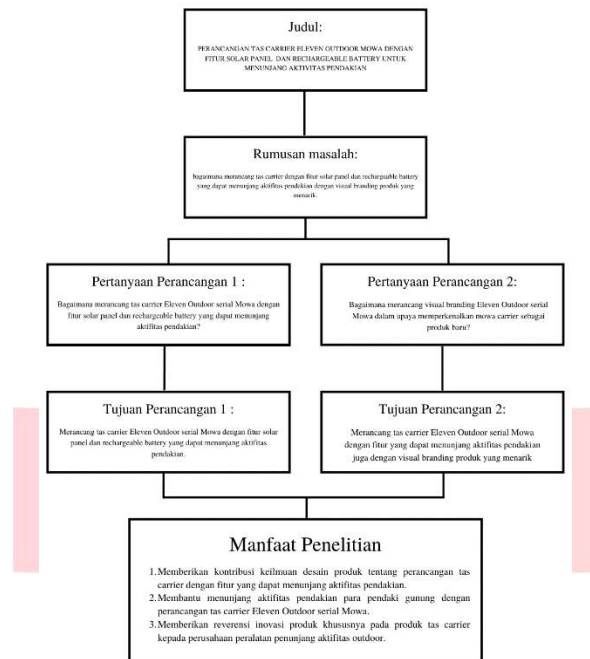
Judul:

PERANCANGAN TAS CARRIER ELEVEN OUTDOOR MOWA DENGAN FITUR SOLAR PANEL DAN RECHARGEABLE BATTERY UNTUK MENUNJANG AKTIVITAS PENDAKIAN

Rumusan masalah:

bagaimana merancang tas carrier dengan fitur solar panel dan rechargeable battery yang dapat menunjang aktifitas pendakian dengan visual branding produk yang menarik.

Pertanyaan Perancangan 1 :

Bagaimana merancang tas carrier Eleven Outdoor serial Mowa dengan fitur solar panel dan rechargeable battery yang dapat menunjang aktifitas pendakian?

Pertanyaan Perancangan 2:

Bagaimana merancang visual branding Eleven Outdoor serial Mowa dalam upaya memperkenalkan mowa carrier sebagai produk baru?

Tujuan Perancangan 1 :

Merancang tas carrier Eleven Outdoor serial Mowa dengan fitur solar panel dan rechargeable battery yang dapat menunjang aktifitas pendakian.

Tujuan Perancangan 2:

Merancang tas carrier Eleven Outdoor serial Mowa dengan fitur yang dapat menunjang aktifitas pendakian juga dengan visual branding produk yang menarik

Manfaat Penelitian

1. Memberikan kontribusi keilmuan desain produk tentang perancangan tas carrier dengan fitur yang dapat menunjang aktifitas pendakian.
2. Membantu menunjang aktifitas pendakian para pendaki gunung dengan perancangan tas carrier Eleven Outdoor serial Mowa.
3. Memberikan reverensi inovasi produk khususnya pada produk tas carrier kepada perusahaan peralatan penunjang aktifitas outdoor.